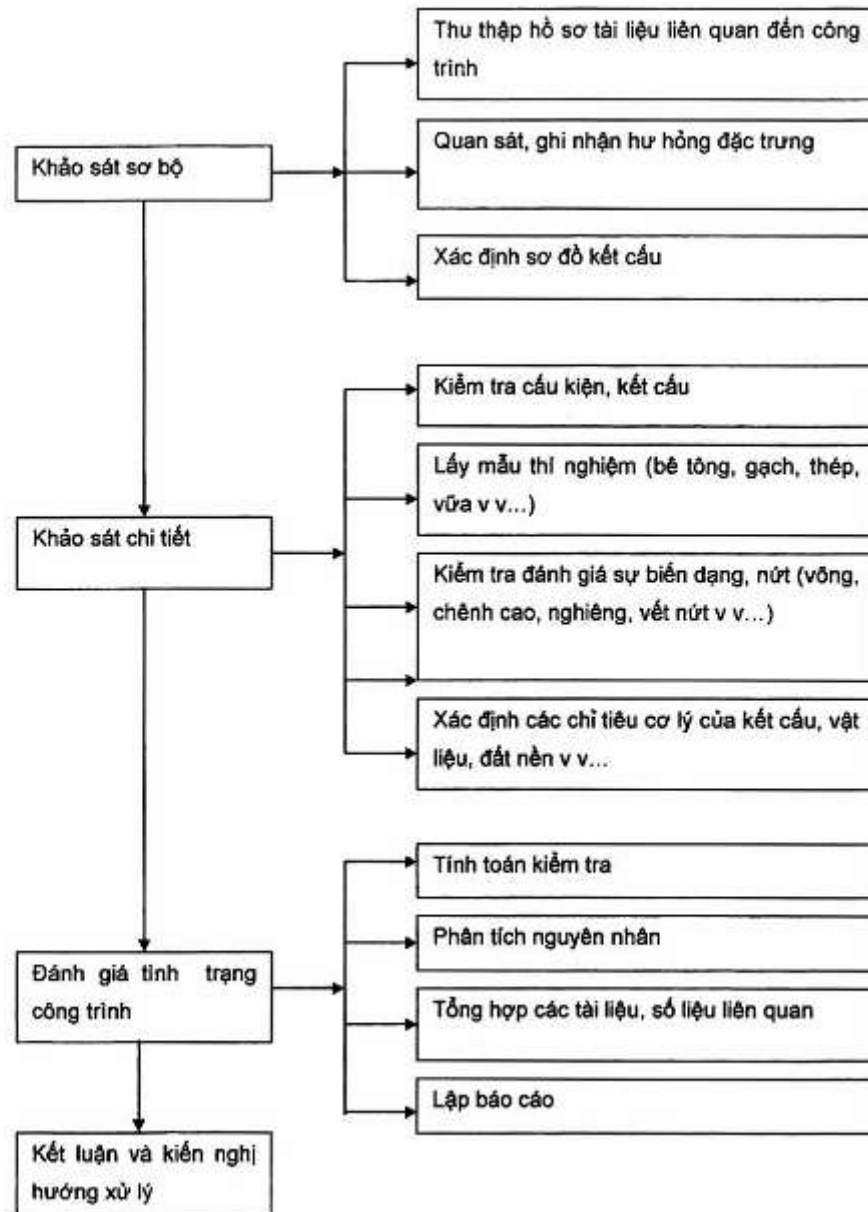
Khảo sát sơ bộ

Thu thập hồ sơ tài liệu liên quan đến công trình

Quan sát, ghi nhận hư hỏng đặc trưng

Xác định sơ đồ kết cấu

Khảo sát chi tiết

Kiểm tra cấu kiện, kết cấu

Lấy mẫu thí nghiệm (bê tông, gạch, thép, vữa v v...)

Kiểm tra đánh giá sự biến dạng, nứt (võng, chênh cao, nghiêng, vết nứt v v...)

Xác định các chỉ tiêu cơ lý của kết cấu, vật liệu, đất nền v v...

Đánh giá tình trạng công trình

Tính toán kiểm tra

Phân tích nguyên nhân

Tổng hợp các tài liệu, số liệu liên quan

Lập báo cáo

Kết luận và kiến nghị hướng xử lý